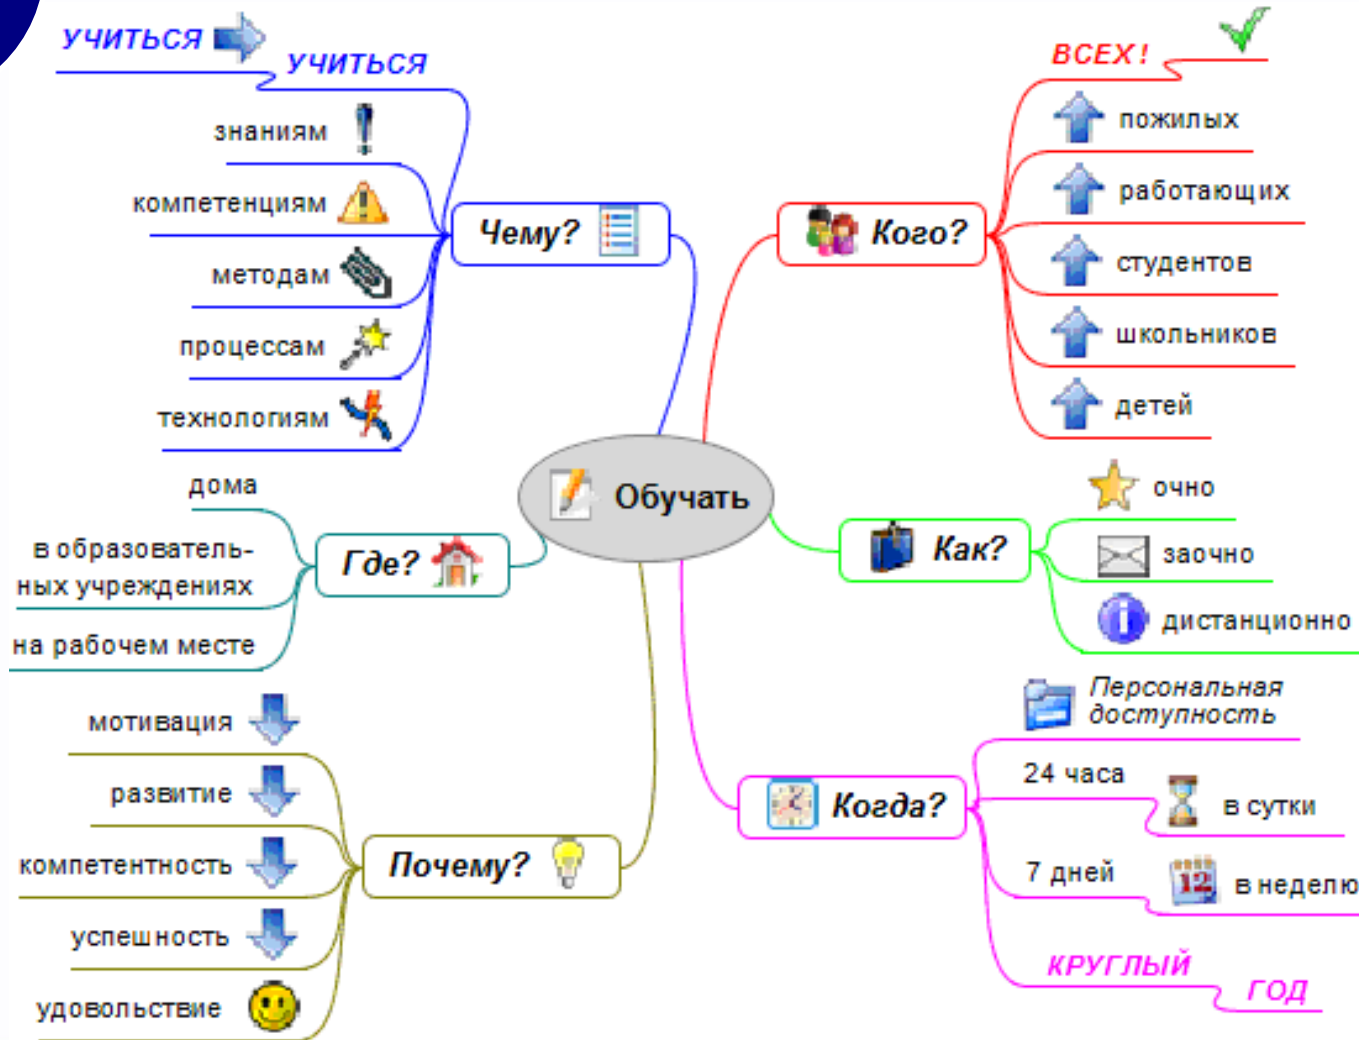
Обучать

Чему?
УЧИТЬСЯ
УЧИТЬСЯ
знаниям
компетенциям
методам
процессам
технологиям

Кого?
ВСЕХ!
пожилых
работающих
студентов
школьников
детей

Где?
дома
в образовательных учреждениях
на рабочем месте

Как?
очно
заочно
дистанционно

Почему?
мотивация
развитие
компетентность
успешность
удовольствие

Когда?
Персональная доступность
24 часа
в сутки
7 дней
в неделю
КРУГЛЫЙ
ГОД